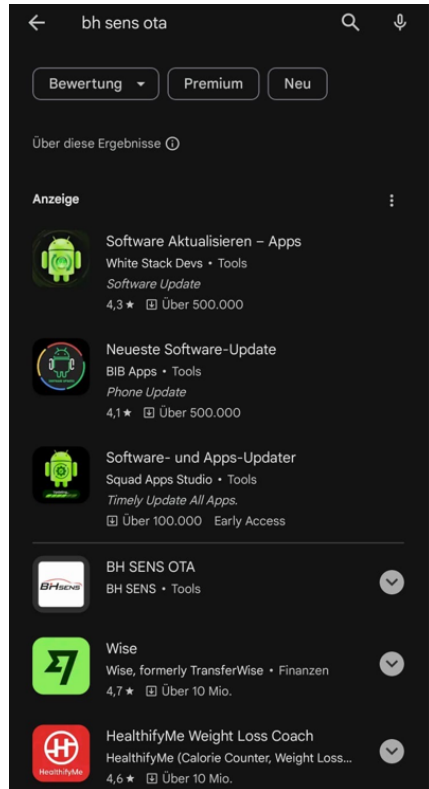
bh sens ota

Bewertung ▾ Premium Neu

Über diese Ergebnisse ⓘ

Anzeige

Software Aktualisieren – Apps
White Stack Devs • Tools
Software Update
4,3 ★ Über 500.000

Neueste Software-Update
BIB Apps • Tools
Phone Update
4,1 ★ Über 500.000

Software- und Apps-Updater
Squad Apps Studio • Tools
Timely Update All Apps.
Über 100.000 Early Access

BH SENS OTA
BH SENS • Tools

BHSENS

Wise
Wise, formerly TransferWise • Finanzen
4,7 ★ Über 10 Mio.

HealthifyMe Weight Loss Coach
HealthifyMe (Calorie Counter, Weight Loss...
4,6 ★ Über 10 Mio.

HealthifyMe